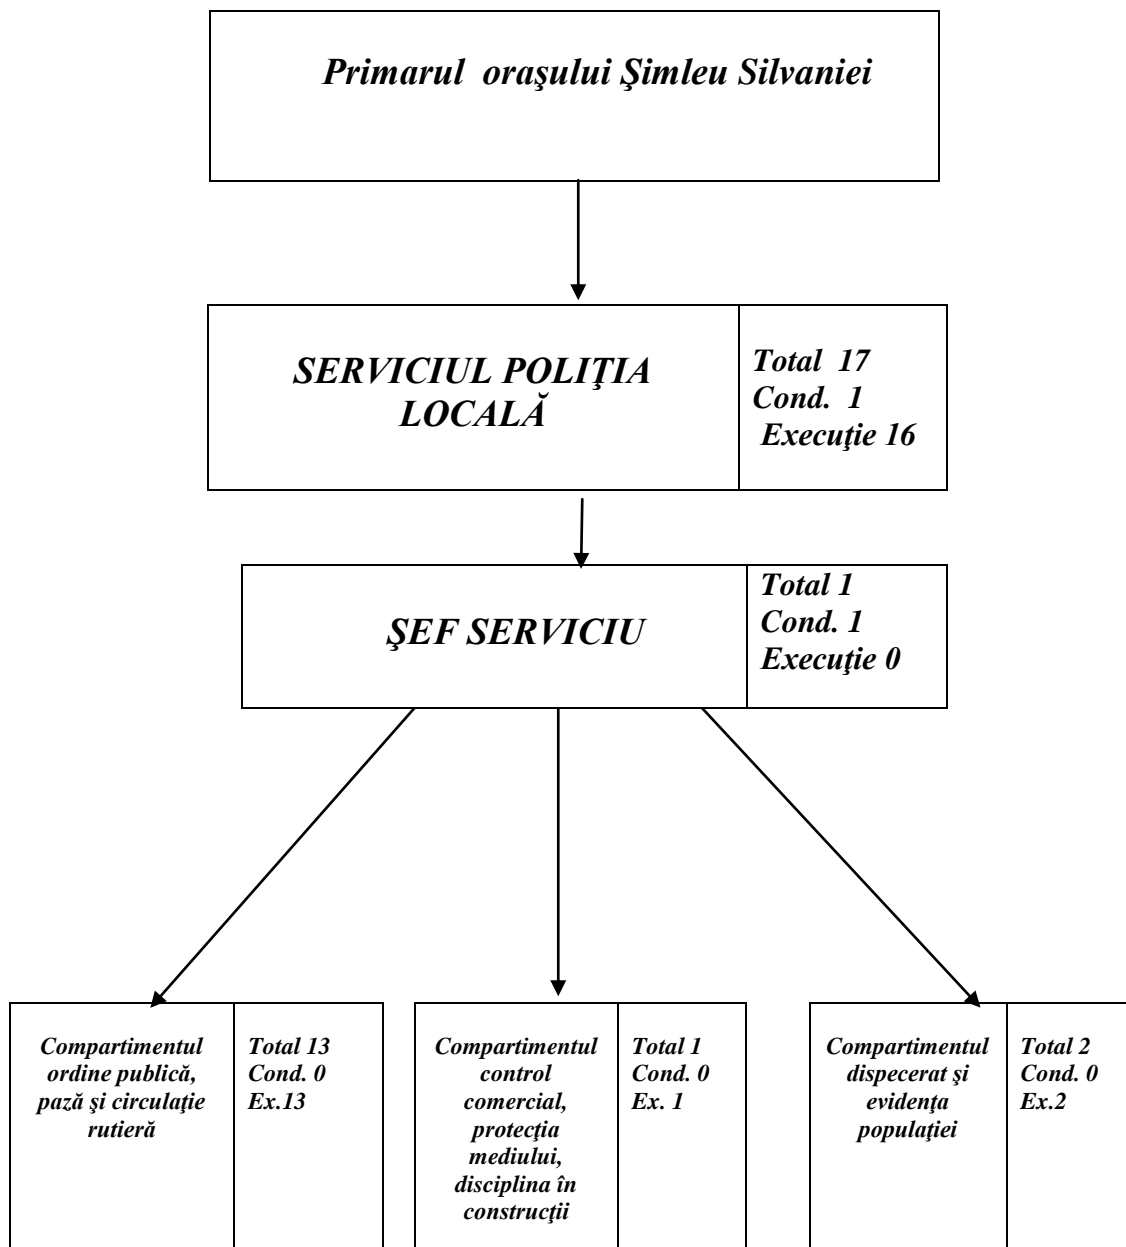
Primarul oraşului Şimleu Silvaniei

SERVICIUL POLIŢIA LOCALĂ

Total 17
Cond. 1
Execuţie 16

ŞEF SERVICIU

Total 1
Cond. 1
Execuţie 0

Compartimentul ordine publică, pază şi circulaţie rutieră

Total 13
Cond. 0
Ex.13

Compartimentul control comercial, protecţia mediului, disciplina în construcţii

Total 1
Cond. 0
Ex. 1

Compartimentul dispecerat şi evidenţa populaţiei

Total 2
Cond. 0
Ex.2